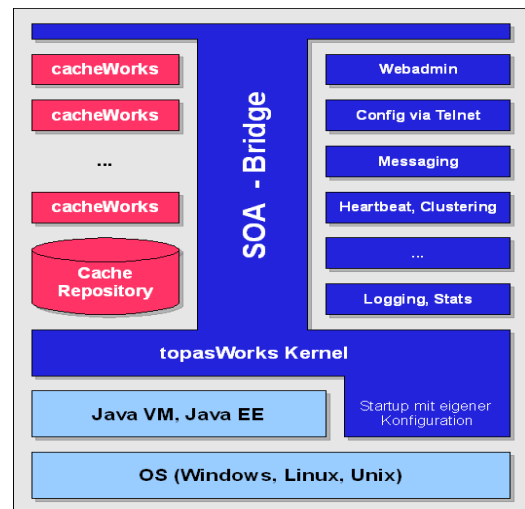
cacheWorks

cacheWorks

...

cacheWorks

Cache Repository

SOA - Bridge

Webadmin

Config via Telnet

Messaging

Heartbeat, Clustering

...

Logging, Stats

topasWorks Kernel

Java VM, Java EE

Startup mit eigener Konfiguration

OS (Windows, Linux, Unix)